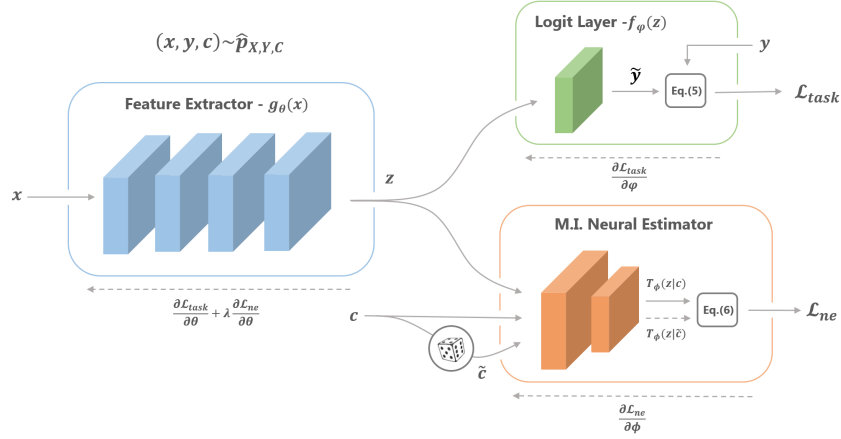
$(\boldsymbol{x}, \boldsymbol{y}, \boldsymbol{c}) \sim \widehat{\boldsymbol{p}}_{X,Y,C}$

Feature Extractor - $g_\theta(x)$

$\boldsymbol{x}$

$\boldsymbol{z}$

$\frac{\partial \mathcal{L}_{task}}{\partial \theta} + \lambda \frac{\partial \mathcal{L}_{ne}}{\partial \theta}$

Logit Layer - $f_\varphi(z)$

$\boldsymbol{y}$

$\widetilde{\boldsymbol{y}}$

Eq.(5)

$\mathcal{L}_{task}$

$\frac{\partial \mathcal{L}_{task}}{\partial \varphi}$

M.I. Neural Estimator

$\boldsymbol{c}$

$\widetilde{\boldsymbol{c}}$

$T_\phi(z|c)$

$T_\phi(z|\tilde{c})$

Eq.(6)

$\mathcal{L}_{ne}$

$\frac{\partial \mathcal{L}_{ne}}{\partial \phi}$